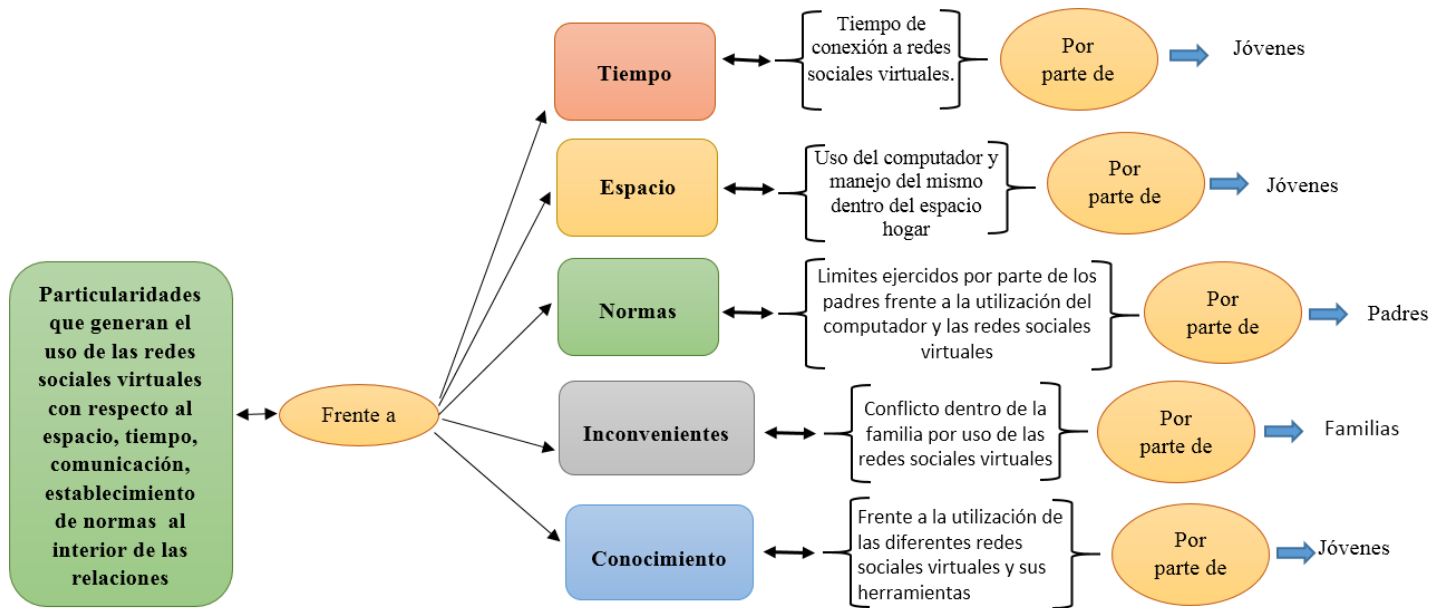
Particularidades que generan el uso de las redes sociales virtuales con respecto al espacio, tiempo, comunicación, establecimiento de normas al interior de las relaciones

Frente a

Tiempo

Tiempo de conexión a redes sociales virtuales.

Por parte de

Jóvenes

Espacio

Uso del computador y manejo del mismo dentro del espacio hogar

Por parte de

Jóvenes

Normas

Limites ejercidos por parte de los padres frente a la utilización del computador y las redes sociales virtuales

Por parte de

Padres

Inconvenientes

Conflicto dentro de la familia por uso de las redes sociales virtuales

Por parte de

Familias

Conocimiento

Frente a la utilización de las diferentes redes sociales virtuales y sus herramientas

Por parte de

Jóvenes